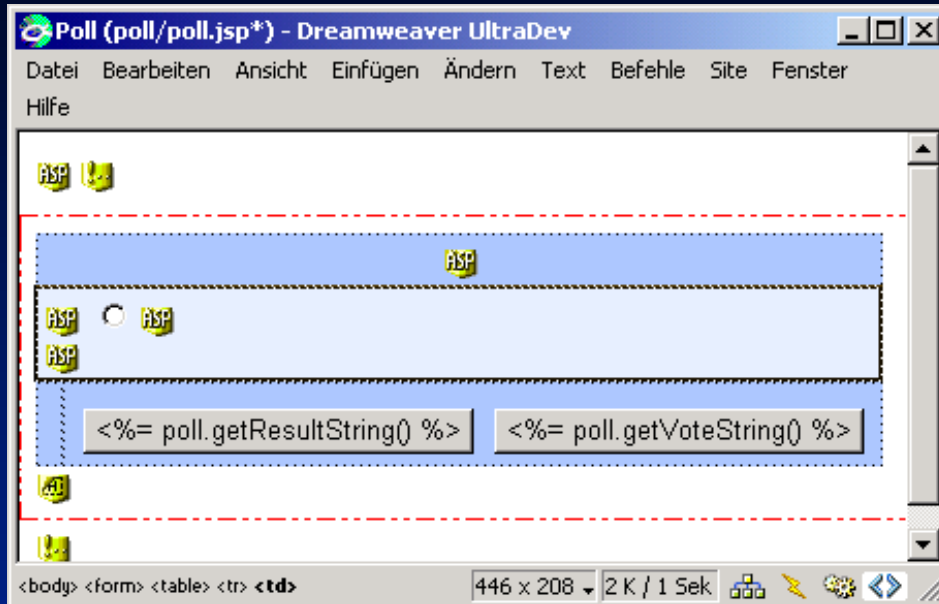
Poll (poll/poll.jsp*) - Dreamweaver UltraDev

Datei Bearbeiten Ansicht Einfügen Ändern Text Befehle Site Fenster Hilfe

ASP

ASP

ASP ASP

ASP

<%= poll.getResultString() %> <%= poll.getVoteString() %>

<body> <form> <table> <tr> <td>

446 x 208 2 K / 1 Sek